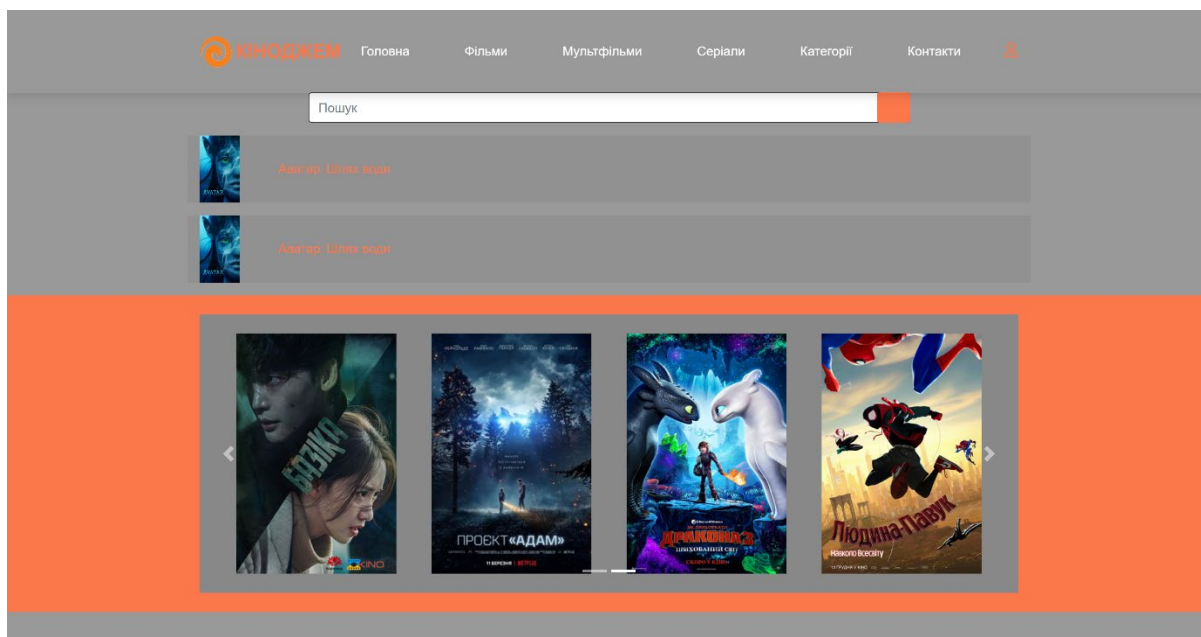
КІНОДЖЕМ Головна Фільми Мультфільми Серіали Категорії Контакти

Пошук

AVATAR Аватар: Шлях води

AVATAR Аватар: Шлях води

БАЗКА KINO

ПРОЄКТ «АДАМ»
11 БЕРЕЗНЯ | NETFLIX

ЯК ПРИБОРКАТИ ДРАКОНА 3
ПРИХОВАНИЙ СВІТ
СКОРО У КІНО

Людина-Павук
Навколо Всесвіту